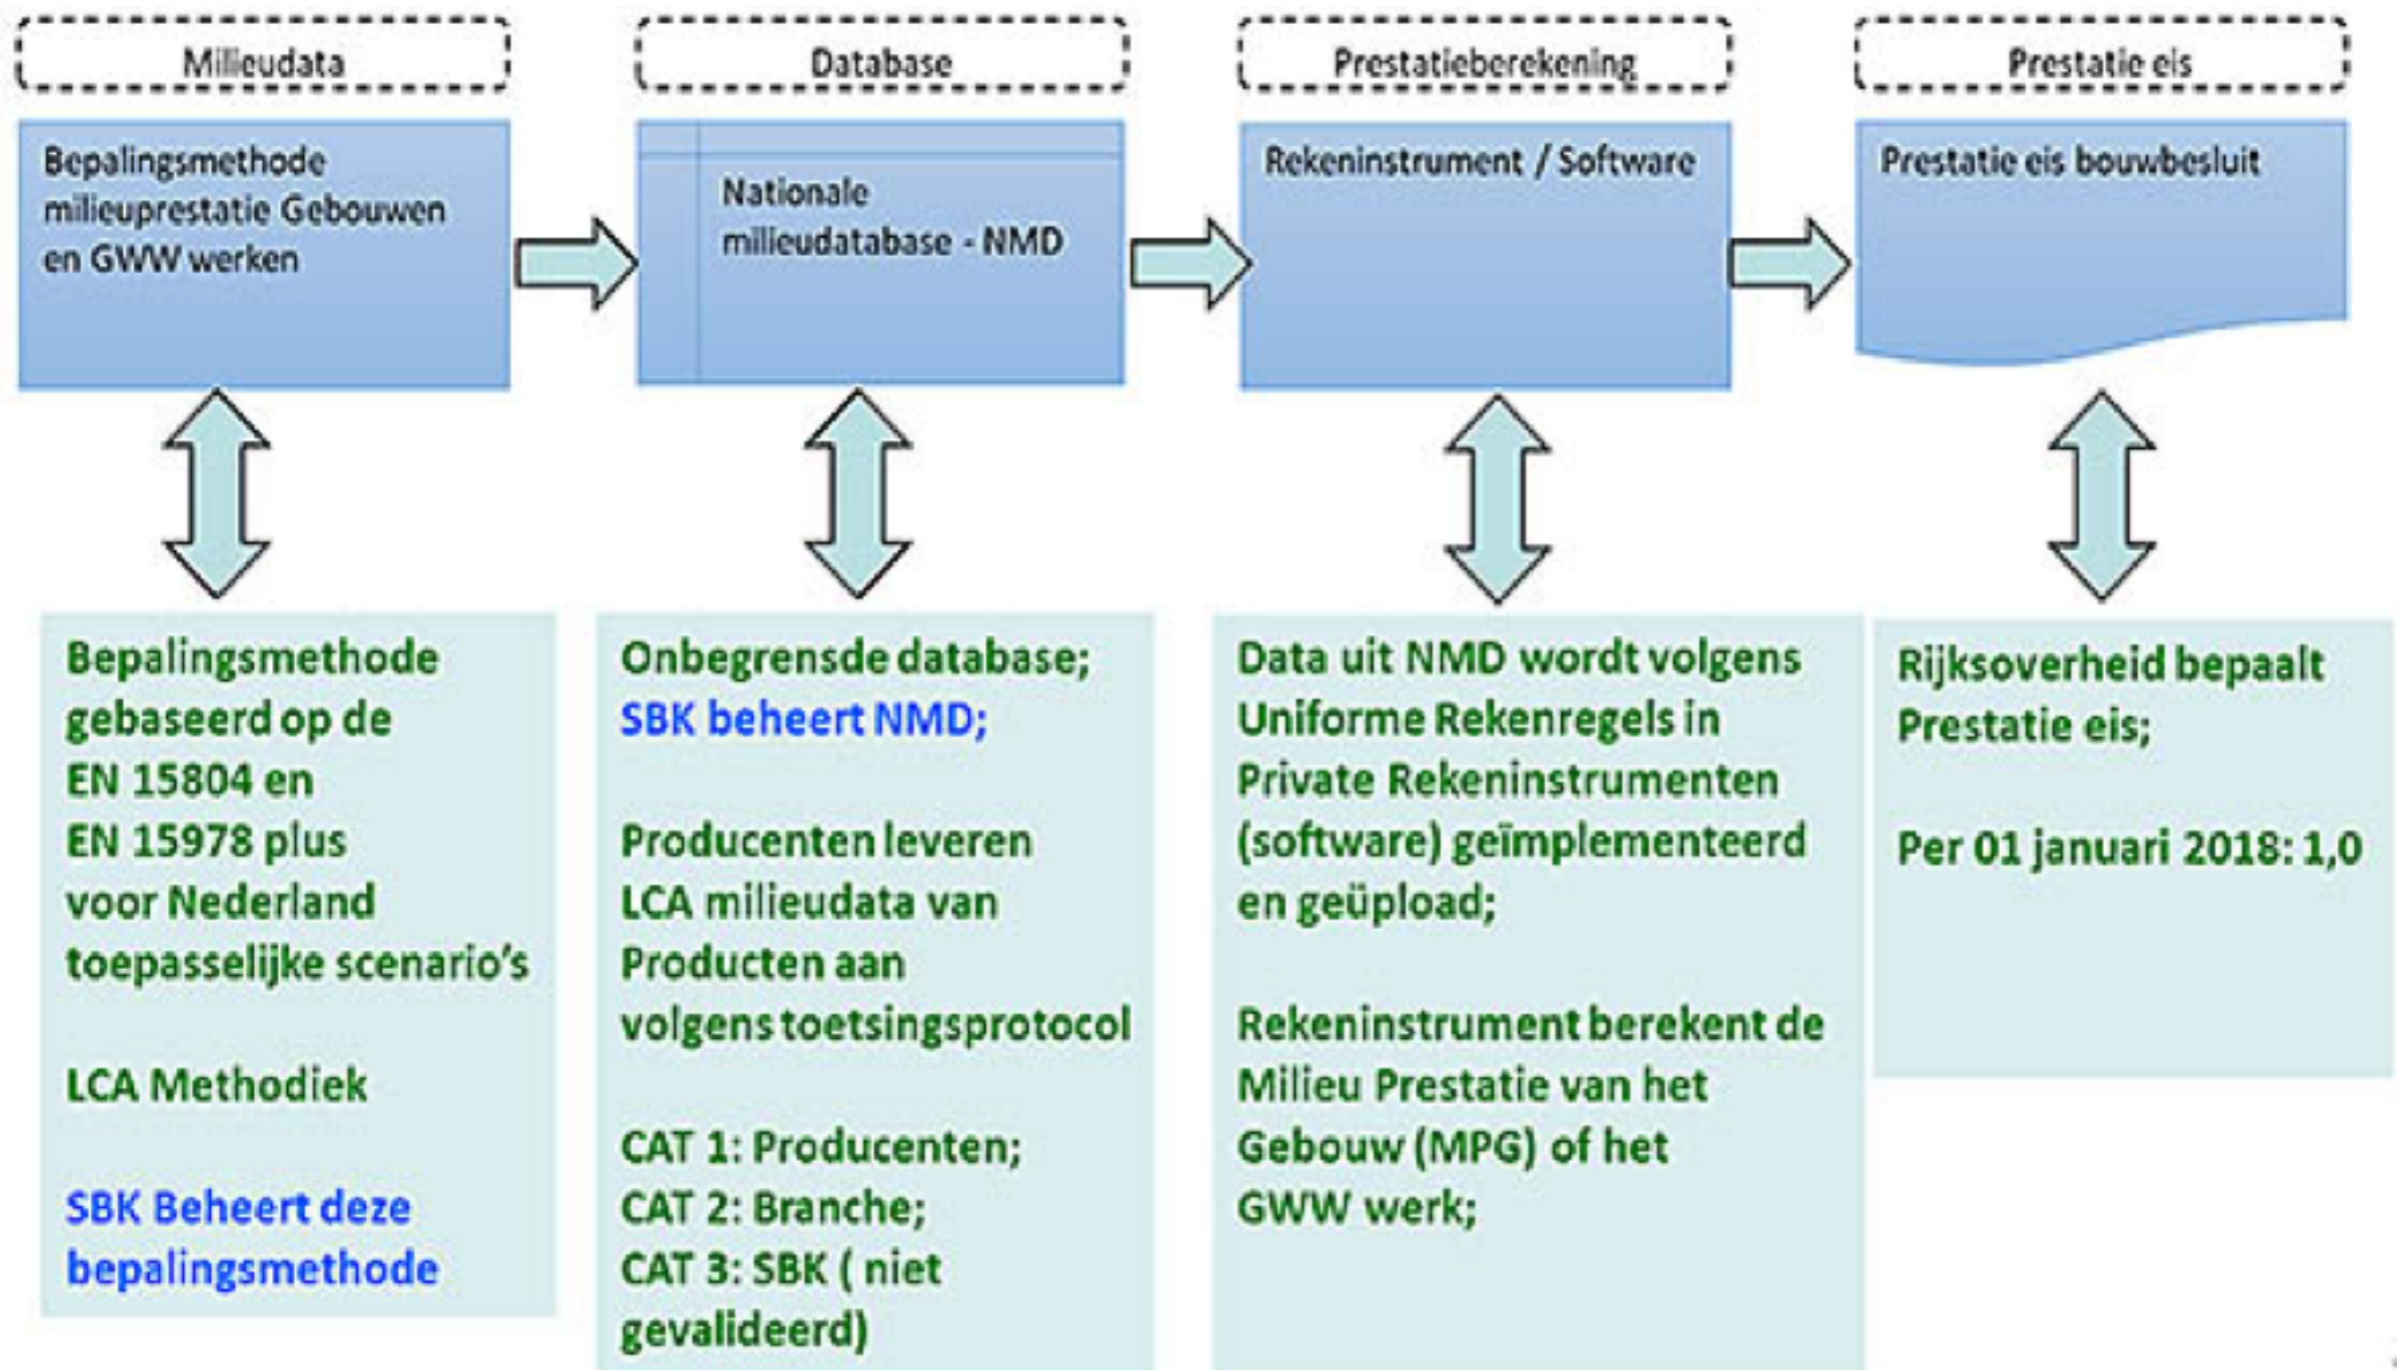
Milieudata

Bepalingsmethode milieuprestatie Gebouwen en GWW werken

Database

Nationale milieudatabase - NMD

Prestatieberekening

Rekeninstrument / Software

Prestatie eis

Prestatie eis bouwbesluit

Bepalingsmethode gebaseerd op de EN 15804 en EN 15978 plus voor Nederland toepasselijke scenario's

LCA Methodiek

SBK Beheert deze bepalingsmethode

Onbegrensde database;
SBK beheert NMD;

Producenten leveren LCA milieudata van Producten aan volgens toetsingsprotocol

CAT 1: Producenten;
CAT 2: Branche;
CAT 3: SBK ( niet gevalideerd)

Data uit NMD wordt volgens Uniforme Rekenregels in Private Rekeninstrumenten (software) geïmplementeerd en geüpload;

Rekeninstrument berekent de Milieu Prestatie van het Gebouw (MPG) of het GWW werk;

Rijksoverheid bepaalt Prestatie eis;

Per 01 januari 2018: 1,0